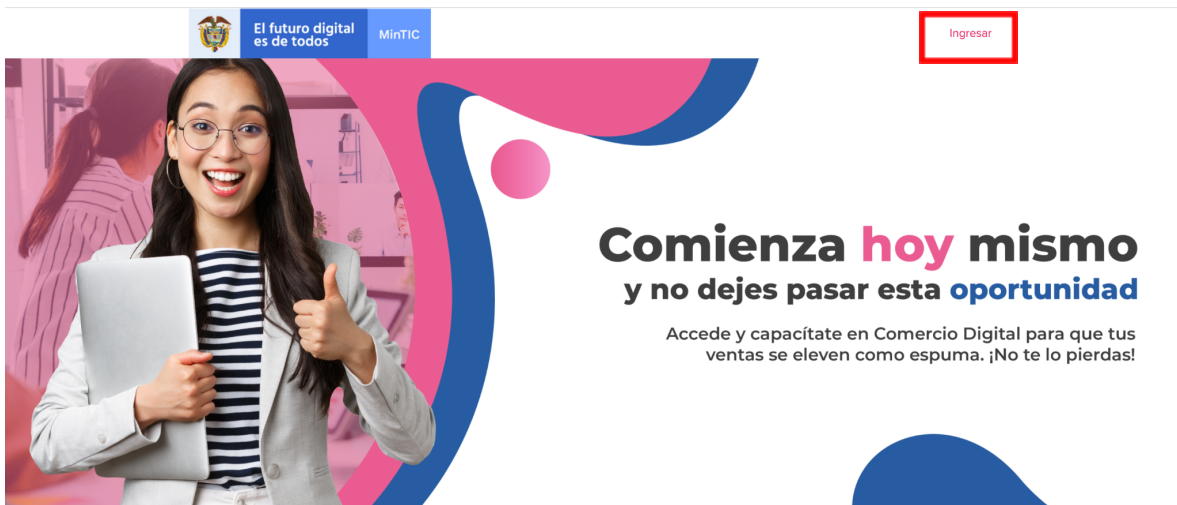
El futuro digital es de todos

MinTIC

Ingresar

Comienza hoy mismo

y no dejes pasar esta oportunidad

Accede y capacítate en Comercio Digital para que tus ventas se eleven como espuma. ¡No te lo pierdas!